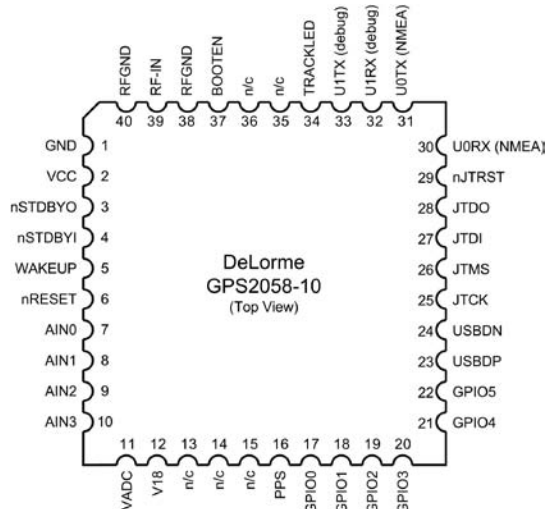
RFGND 40
RF-IN 39
RFGND 38
BOOTEN 37
n/c 36
n/c 35
TRACKLED 34
U1TX (debug) 33
U1RX (debug) 32
U0TX (NMEA) 31

GND 1
VCC 2
nSTDBYO 3
nSTDBYI 4
WAKEUP 5
nRESET 6
AIN0 7
AIN1 8
AIN2 9
AIN3 10

DeLorme
GPS2058-10
(Top View)

30 U0RX (NMEA)
29 nJTRST
28 JTDO
27 JTDI
26 JTMS
25 JTCK
24 USBDN
23 USBDP
22 GPIO5
21 GPIO4

11 VADC
12 V18
13 n/c
14 n/c
15 n/c
16 PPS
17 GPIO0
18 GPIO1
19 GPIO2
20 GPIO3